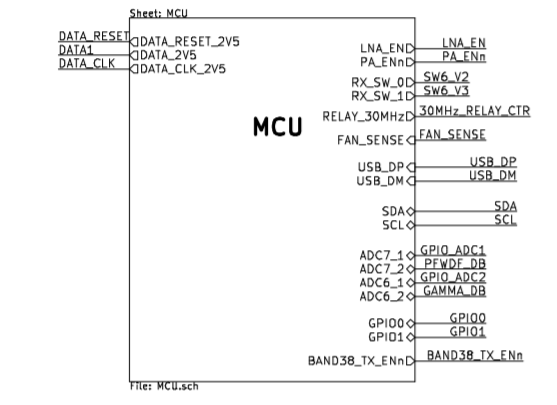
Sheet: MCU

DATA_RESET
DATA1
DATA_CLK

DATA_RESET_2V5
DATA_2V5
DATA_CLK_2V5

MCU

LNA_EN
PA_ENn
RX_SW_0
RX_SW_1
RELAY_30MHz
FAN_SENSE
USB_DP
USB_DM
SDA
SCL
ADC7_1
ADC7_2
ADC6_1
ADC6_2
GPIO0
GPIO1
BAND38_TX_ENn

LNA_EN
PA_ENn
SW6_V2
SW6_V3
30MHz_RELAY_CTR
FAN_SENSE
USB_DP
USB_DM
SDA
SCL
GPIO_ADC1
PFWDF_DB
GPIO_ADC2
GAMMA_DB
GPIO0
GPIO1
BAND38_TX_ENn

File: MCU.sch